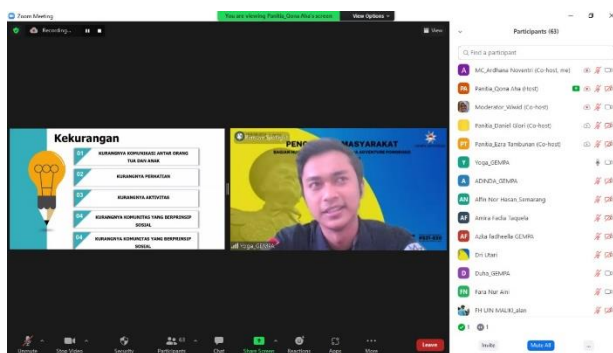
Zoom Meeting
You are viewing Panitia_Qisna Aha's screen View Options
Recording...
View

Kekurangan
01 KURANGNYA KOMUNIKASI ANTAR ORANG TUA DAN ANAK
02 KURANGNYA PERHATIAN
03 KURANGNYA AKTIVITAS
04 KURANGNYA KOMUNITAS YANG BERPRINSIP SOSIAL
04 KURANGNYA KOMUNITAS YANG BERPRINSIP SOSIAL

PENG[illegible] MASYARAKAT
Yoga_GEMPA

Participants (63)
Find a participant
MC_Ardhiana Novantri (Co-host, me)
Panitia_Qisna Aha (Host)
Moderator_Wiwid (Co-host)
Panitia_Daniel Glori (Co-host)
Panitia_Ezra Tamburian (Co-host)
Yoga_GEMPA
ADINDA_GEMPA
Afin Nor Hasan_Semarang
Amira Fadia Taqiela
Aulia Fadheella GEMPA
Dri Utari
Duha_GEMPA
Fara Nur Aini
TH UIN MALIKI_alan
Invite Mute All

Unmute Stop Video Security Participants 63 Chat Share Screen Reactions Apps More Leave